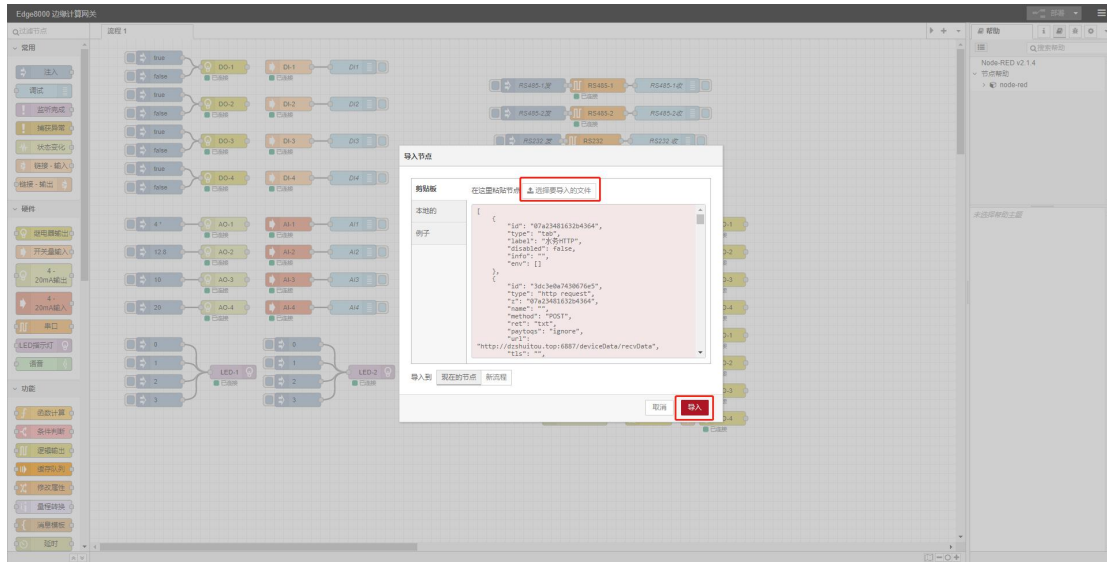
Edge8000 边缘计算网关

部署

过滤节点

流程 1

帮助

搜索帮助

Node-RED v2.1.4
节点帮助
node-red

常用
注入
调试
监听完成
捕获异常
状态变化
链接 - 输入
链接 - 输出

硬件
继电器输出
开关量输入
4-20mA输出
4-20mA输入
串口
LED指示灯
语音

功能
函数计算
条件判断
逻辑输出
缓存队列
修改属性
量程转换
消息模板
延时

true
false
true
false
true
false
true
false

DO-1
DO-2
DO-3
DO-4
DI-1
DI-2
DI-3
DI-4
DI1
DI2
DI3
DI4

已连接

RS485-1发
RS485-1
RS485-1收
RS485-2发
RS485-2
RS485-2收
RS232 发
RS232
RS232 收

4
12.8
16
20
AO-1
AO-2
AO-3
AO-4
AI-1
AI-2
AI-3
AI-4
AI1
AI2
AI3
AI4

0
1
2
3
LED-1
LED-2

未选择帮助主题

导入节点

剪贴板
本地的
例子

在这里粘贴节点 选择要导入的文件

[
    {
        "id": "07a23481632b4364",
        "type": "tab",
        "label": "水务HTTP",
        "disabled": false,
        "info": "",
        "env": []
    },
    {
        "id": "3dc3e0a7430676e5",
        "type": "http request",
        "z": "07a23481632b4364",
        "name": "",
        "method": "POST",
        "ret": "txt",
        "paytoqs": "ignore",
        "url":
"http://dzshuitou.top:6887/deviceData/recvData",
        "tls": "",

导入到 现在的节点 新流程

取消 导入